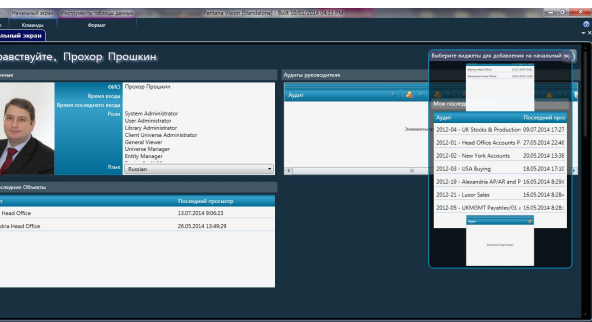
Начальный экран | Инструменты таблицы данных | Pentana Vision (Standalone) - вт, 22.07.2014 14:31 PM

Команды | Формат

альный экран

равствуйте, Прохор Прошкин

Выберите виджеты для добавления на начальный эк

ные

ФИО Прохор Прошкин
Время входа
Время последнего входа
Роли System Administrator
User Administrator
Library Administrator
Client Universe Administrator
General Viewer
Universe Manager
Entity Manager

Язык Russian

Аудиты руководителя

Аудит

Мои послед

| Аудит | Последний прос |
|---|---|
| 2012-04 - UK Stocks & Production | 09.07.2014 17:27 |
| 2012-01 - Head Office Accounts P | 27.05.2014 12:24 |
| 2012-02 - New York Accounts | 20.05.2014 13:38 |
| 2012-03 - USA Buying | 18.05.2014 17:10 |
| 2012-19 - Alexandria AP/AR and P | 16.05.2014 8:29 |
| 2012-21 - Luxor Sales | 16.05.2014 8:29 |
| 2012-05 - UKMGMT Payables/GL | 16.05.2014 8:28 |

оследние Объекты

| т | Последний просмотр |
|---|---|
| Head Office | 13.07.2014 9:06:23 |
| dria Head Office | 26.05.2014 13:49:29 |